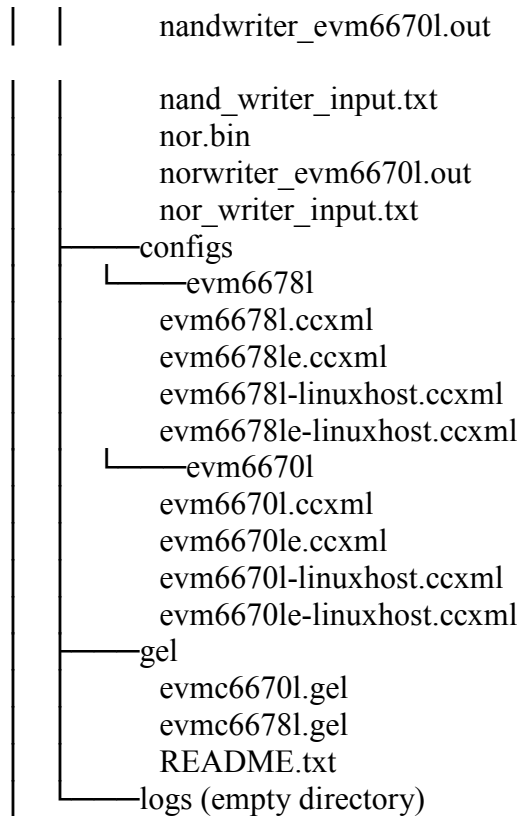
nandwriter_evm6670l.out

nand_writer_input.txt
nor.bin
norwriter_evm6670l.out
nor_writer_input.txt
configs
evm6678l
evm6678l.ccxml
evm6678le.ccxml
evm6678l-linuxhost.ccxml
evm6678le-linuxhost.ccxml
evm6670l
evm6670l.ccxml
evm6670le.ccxml
evm6670l-linuxhost.ccxml
evm6670le-linuxhost.ccxml
gel
evmc6670l.gel
evmc6678l.gel
README.txt
logs (empty directory)